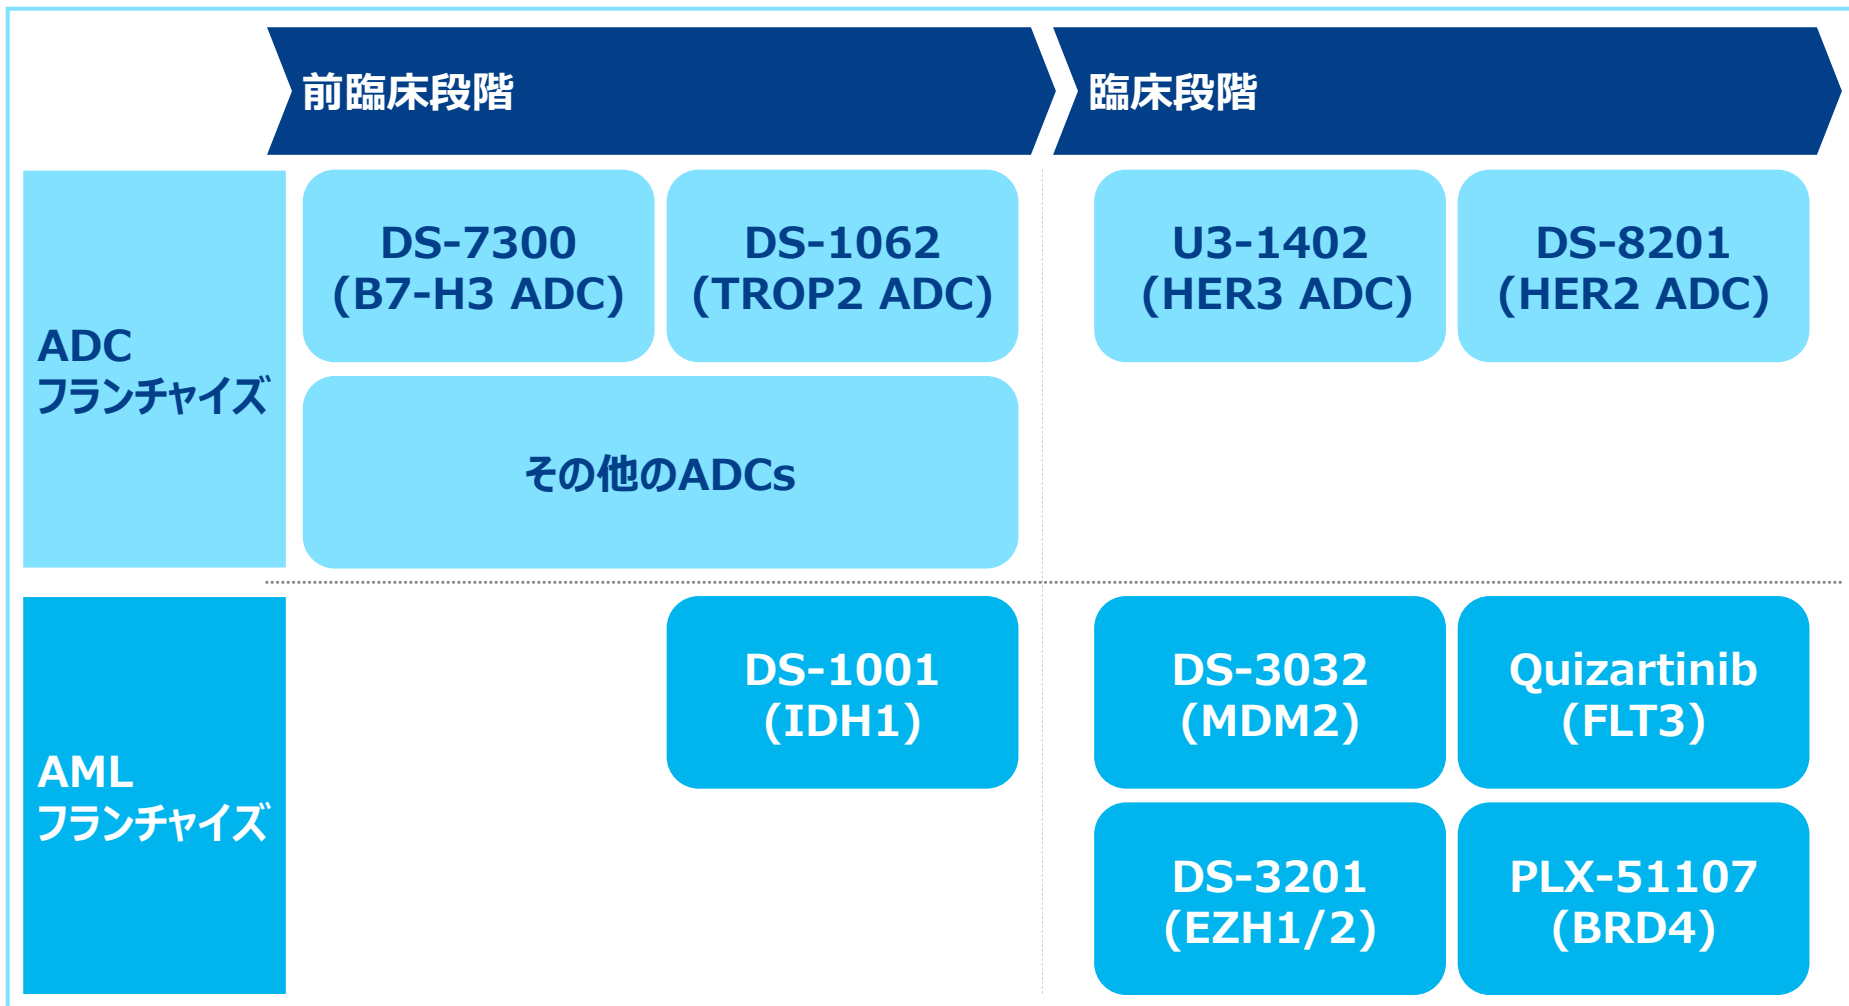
前臨床段階

臨床段階

ADC
フランチャイズ

DS-7300
(B7-H3 ADC)

DS-1062
(TROP2 ADC)

U3-1402
(HER3 ADC)

DS-8201
(HER2 ADC)

その他のADCs

AML
フランチャイズ

DS-1001
(IDH1)

DS-3032
(MDM2)

Quizartinib
(FLT3)

DS-3201
(EZH1/2)

PLX-51107
(BRD4)